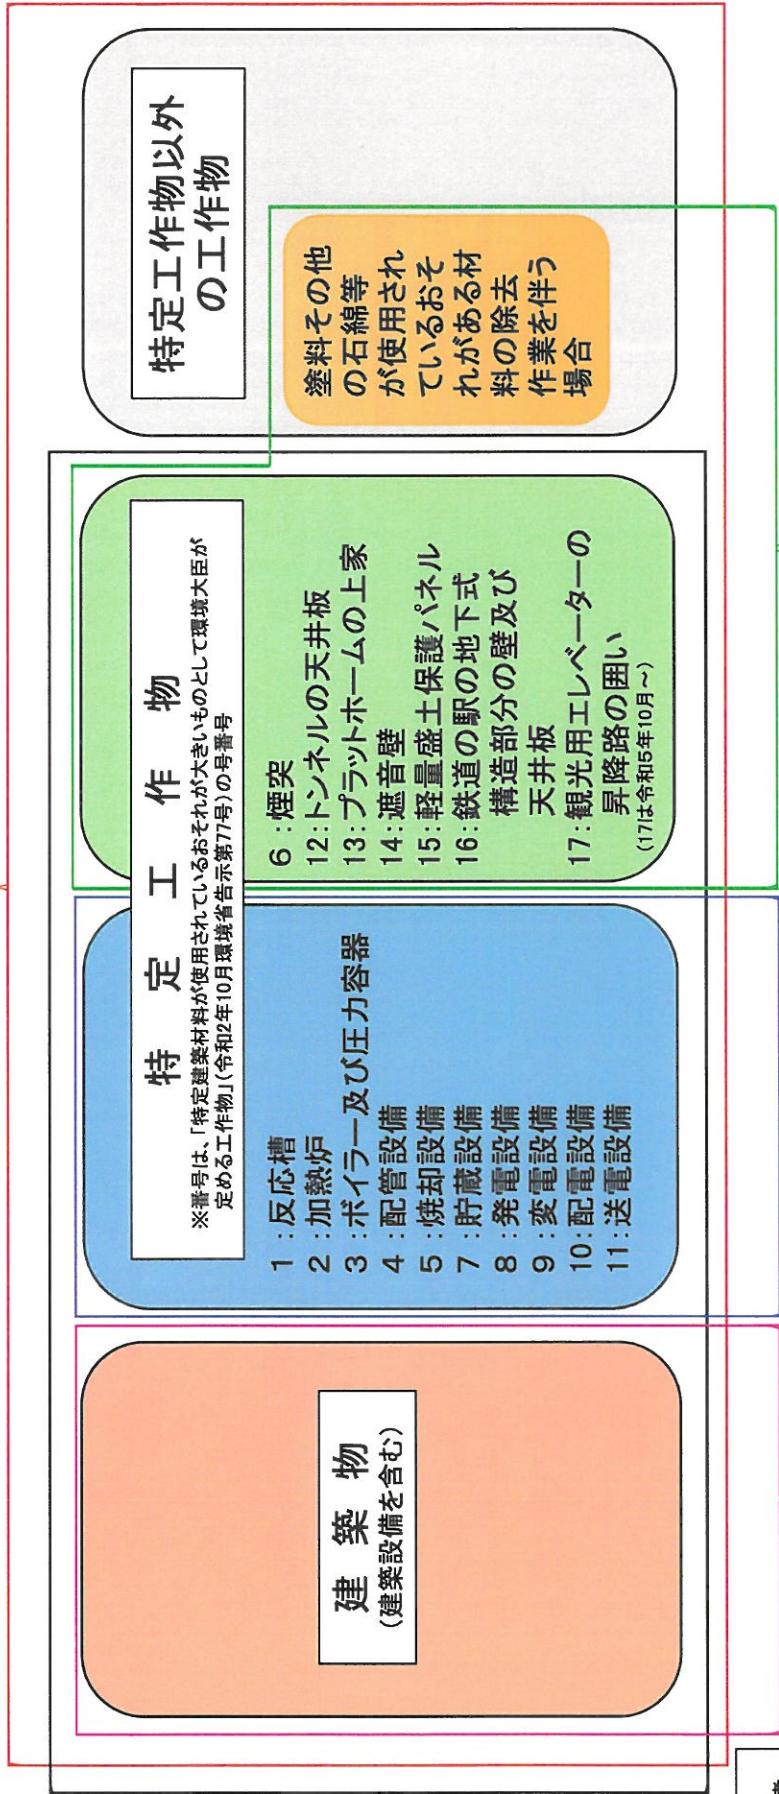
特定工作物以外の工作物

塗料その他の石綿等が使用されているおそれがある材料の除去作業を伴う場合

特定工作物

※番号は、「特定建築材料が使用されているおそれが大きいものとして環境大臣が定める工作物」(令和2年10月環境省告示第77号)の号番号

6：煙突
12：トンネルの天井板
13：プラットホームの上家
14：遮音壁
15：軽量盛土保護パネル
16：鉄道の駅の地下式構造部分の壁及び天井板
17：観光用エレベーターの昇降路の囲い
(17は令和5年10月～)

1：反応槽
2：加熱炉
3：ボイラー及び圧力容器
4：配管設備
5：焼却設備
7：貯蔵設備
8：発電設備
9：変電設備
10：配電設備
11：送電設備

建築物
(建築設備を含む)